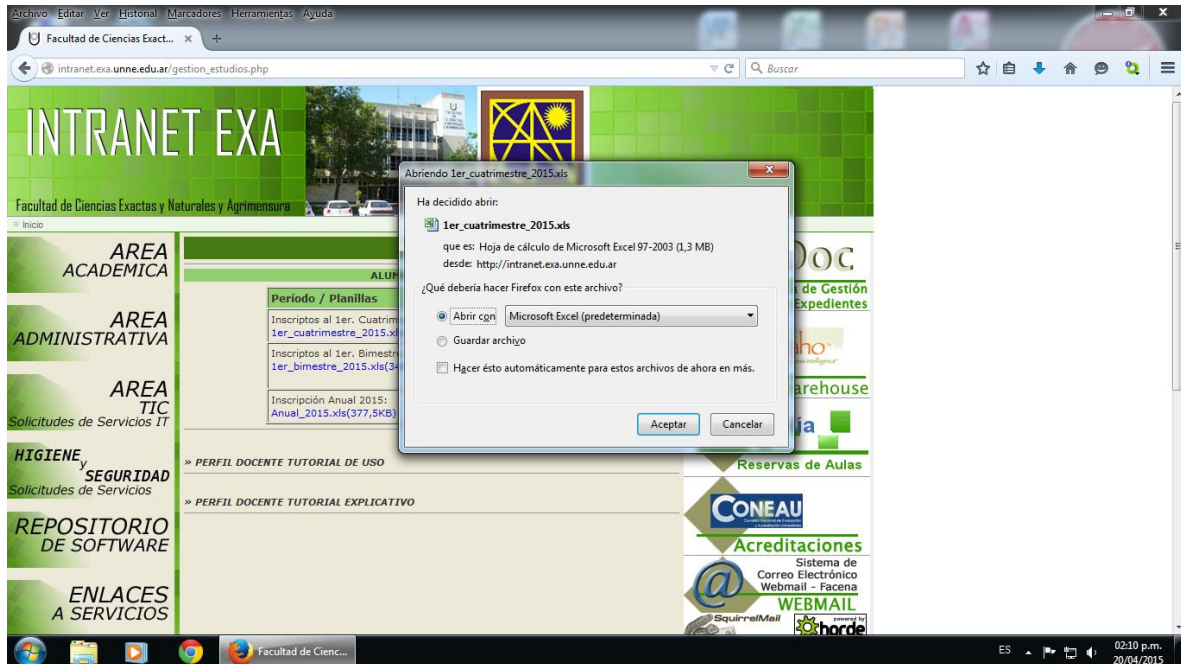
Archivo Editar Ver Historial Marcadores Herramientas Ayuda

Facultad de Ciencias Exact... ×

intranet.exa.unne.edu.ar/gestion_estudios.php

Buscar

INTRANET EXA

Facultad de Ciencias Exactas y Naturales y Agrimensura

Inicio

AREA ACADEMICA

AREA ADMINISTRATIVA

AREA TIC
Solicitudes de Servicios IT

HIGIENE y SEGURIDAD
Solicitudes de Servicios

REPOSITORIO DE SOFTWARE

ENLACES A SERVICIOS

ALUM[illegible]

Período / Planillas

Inscriptos al 1er. Cuatrim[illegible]
1er_cuatrimestre_2015.xl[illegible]

Inscriptos al 1er. Bimestr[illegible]
1er_bimestre_2015.xls(34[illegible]

Inscripción Anual 2015:
Anual_2015.xls(377,5KB)

» PERFIL DOCENTE TUTORIAL DE USO

» PERFIL DOCENTE TUTORIAL EXPLICATIVO

Abriendo 1er_cuatrimestre_2015.xls

Ha decidido abrir:

1er_cuatrimestre_2015.xls

que es: Hoja de cálculo de Microsoft Excel 97-2003 (1,3 MB)

desde: http://intranet.exa.unne.edu.ar

¿Qué debería hacer Firefox con este archivo?

Abrir con Microsoft Excel (predeterminada)

Guardar archivo

Hacer ésto automáticamente para estos archivos de ahora en más.

Aceptar Cancelar

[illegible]oc
de Gestión
Expedientes

arehouse

Reservas de Aulas

CONEAU

Acreditaciones

Sistema de Correo Electrónico
Webmail - Facena
WEBMAIL

SquirrelMail
horde

Facultad de Cienc...

ES 02:10 p.m. 20/04/2015